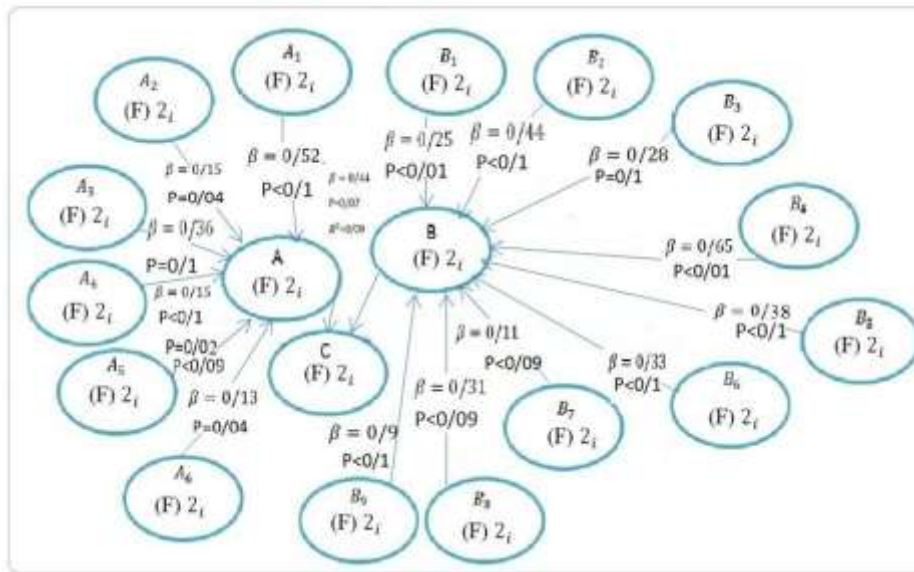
$A_1$ (F) $2_i$

$A_2$ (F) $2_i$

$A_3$ (F) $2_i$

$A_4$ (F) $2_i$

$A_5$ (F) $2_i$

$A_6$ (F) $2_i$

A (F) $2_i$

B (F) $2_i$

C (F) $2_i$

$B_1$ (F) $2_i$

$B_2$ (F) $2_i$

$B_3$ (F) $2_i$

$B_4$ (F) $2_i$

$B_5$ (F) $2_i$

$B_6$ (F) $2_i$

$B_7$ (F) $2_i$

$B_8$ (F) $2_i$

$B_9$ (F) $2_i$

$\beta = 0/15$ P=0/04

$\beta = 0/52$ P<0/1

$\beta = 0/44$ P=0/07 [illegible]

$\beta = 0/36$ P=0/1

$\beta = 0/15$ P<0/1

P=0/02 P<0/09

$\beta = 0/13$ P=0/04

$\beta = 0/25$ P<0/01

$\beta = 0/44$ P<0/1

$\beta = 0/28$ P=0/1

$\beta = 0/65$ P<0/01

$\beta = 0/38$ P<0/1

$\beta = 0/33$ P<0/1

$\beta = 0/11$ P<0/09

$\beta = 0/31$ P<0/09

$\beta = 0/9$ P<0/1